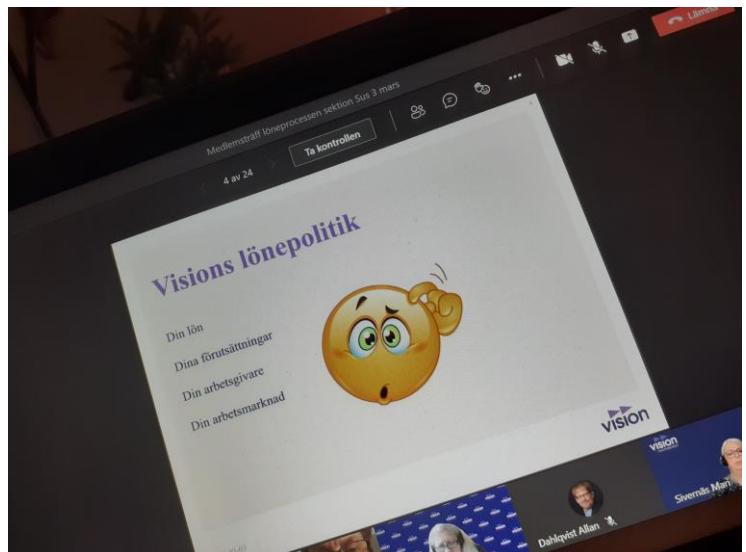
Medlemsträff löneprocessen sektion Sus 3 mars

4 av 24

Ta kontrollen

Lämna

Visions lönepolitik

Din lön

Dina förutsättningar

Din arbetsgivare

Din arbetsmarknad

vision

vision

Dahlqvist Allan

Sivernäs Mari